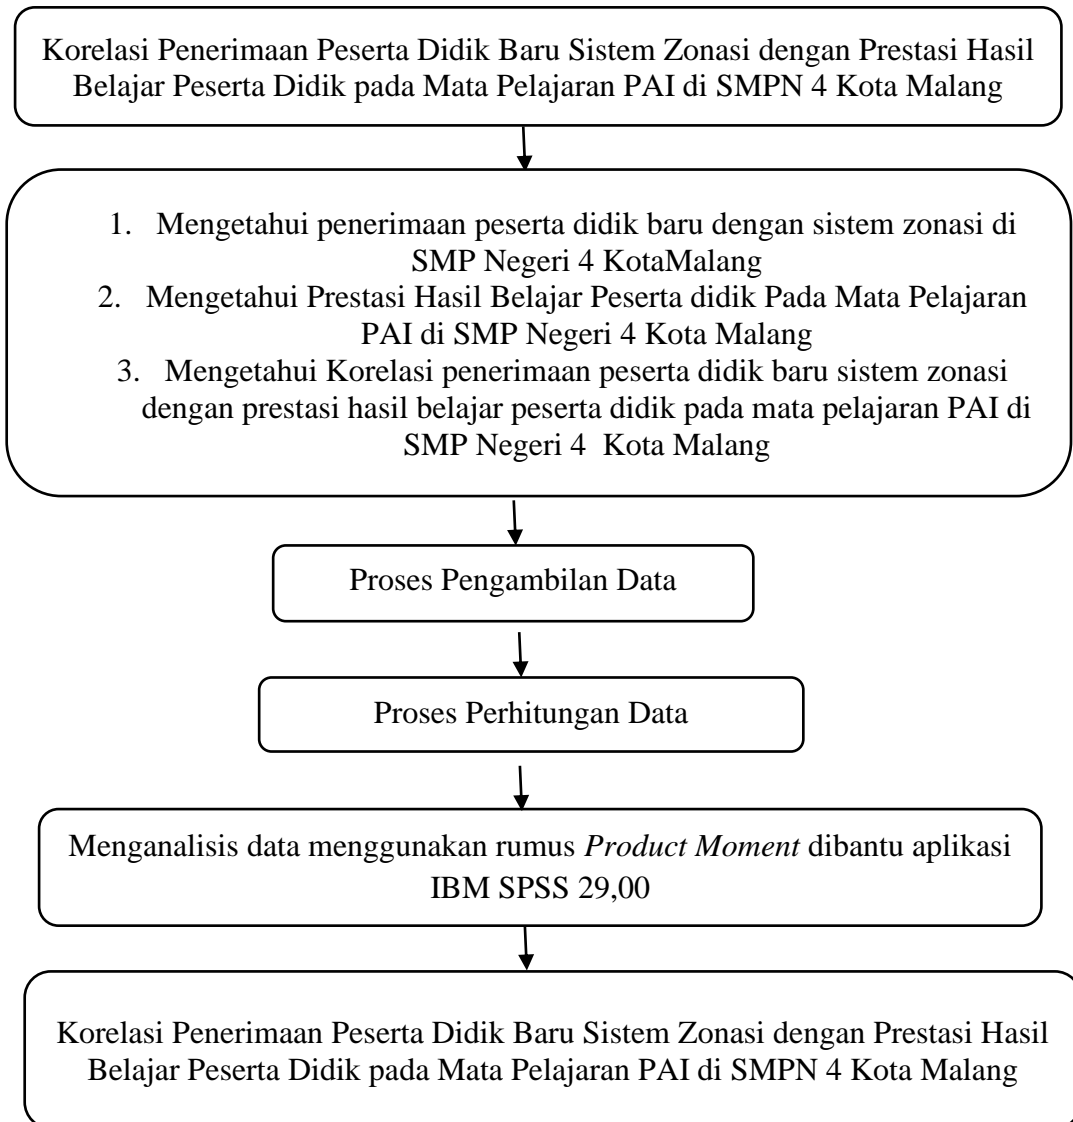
Korelasi Penerimaan Peserta Didik Baru Sistem Zonasi dengan Prestasi Hasil Belajar Peserta Didik pada Mata Pelajaran PAI di SMPN 4 Kota Malang

1. Mengetahui penerimaan peserta didik baru dengan sistem zonasi di SMP Negeri 4 KotaMalang
2. Mengetahui Prestasi Hasil Belajar Peserta didik Pada Mata Pelajaran PAI di SMP Negeri 4 Kota Malang
3. Mengetahui Korelasi penerimaan peserta didik baru sistem zonasi dengan prestasi hasil belajar peserta didik pada mata pelajaran PAI di SMP Negeri 4 Kota Malang

Proses Pengambilan Data

Proses Perhitungan Data

Menganalisis data menggunakan rumus *Product Moment* dibantu aplikasi IBM SPSS 29,00

Korelasi Penerimaan Peserta Didik Baru Sistem Zonasi dengan Prestasi Hasil Belajar Peserta Didik pada Mata Pelajaran PAI di SMPN 4 Kota Malang